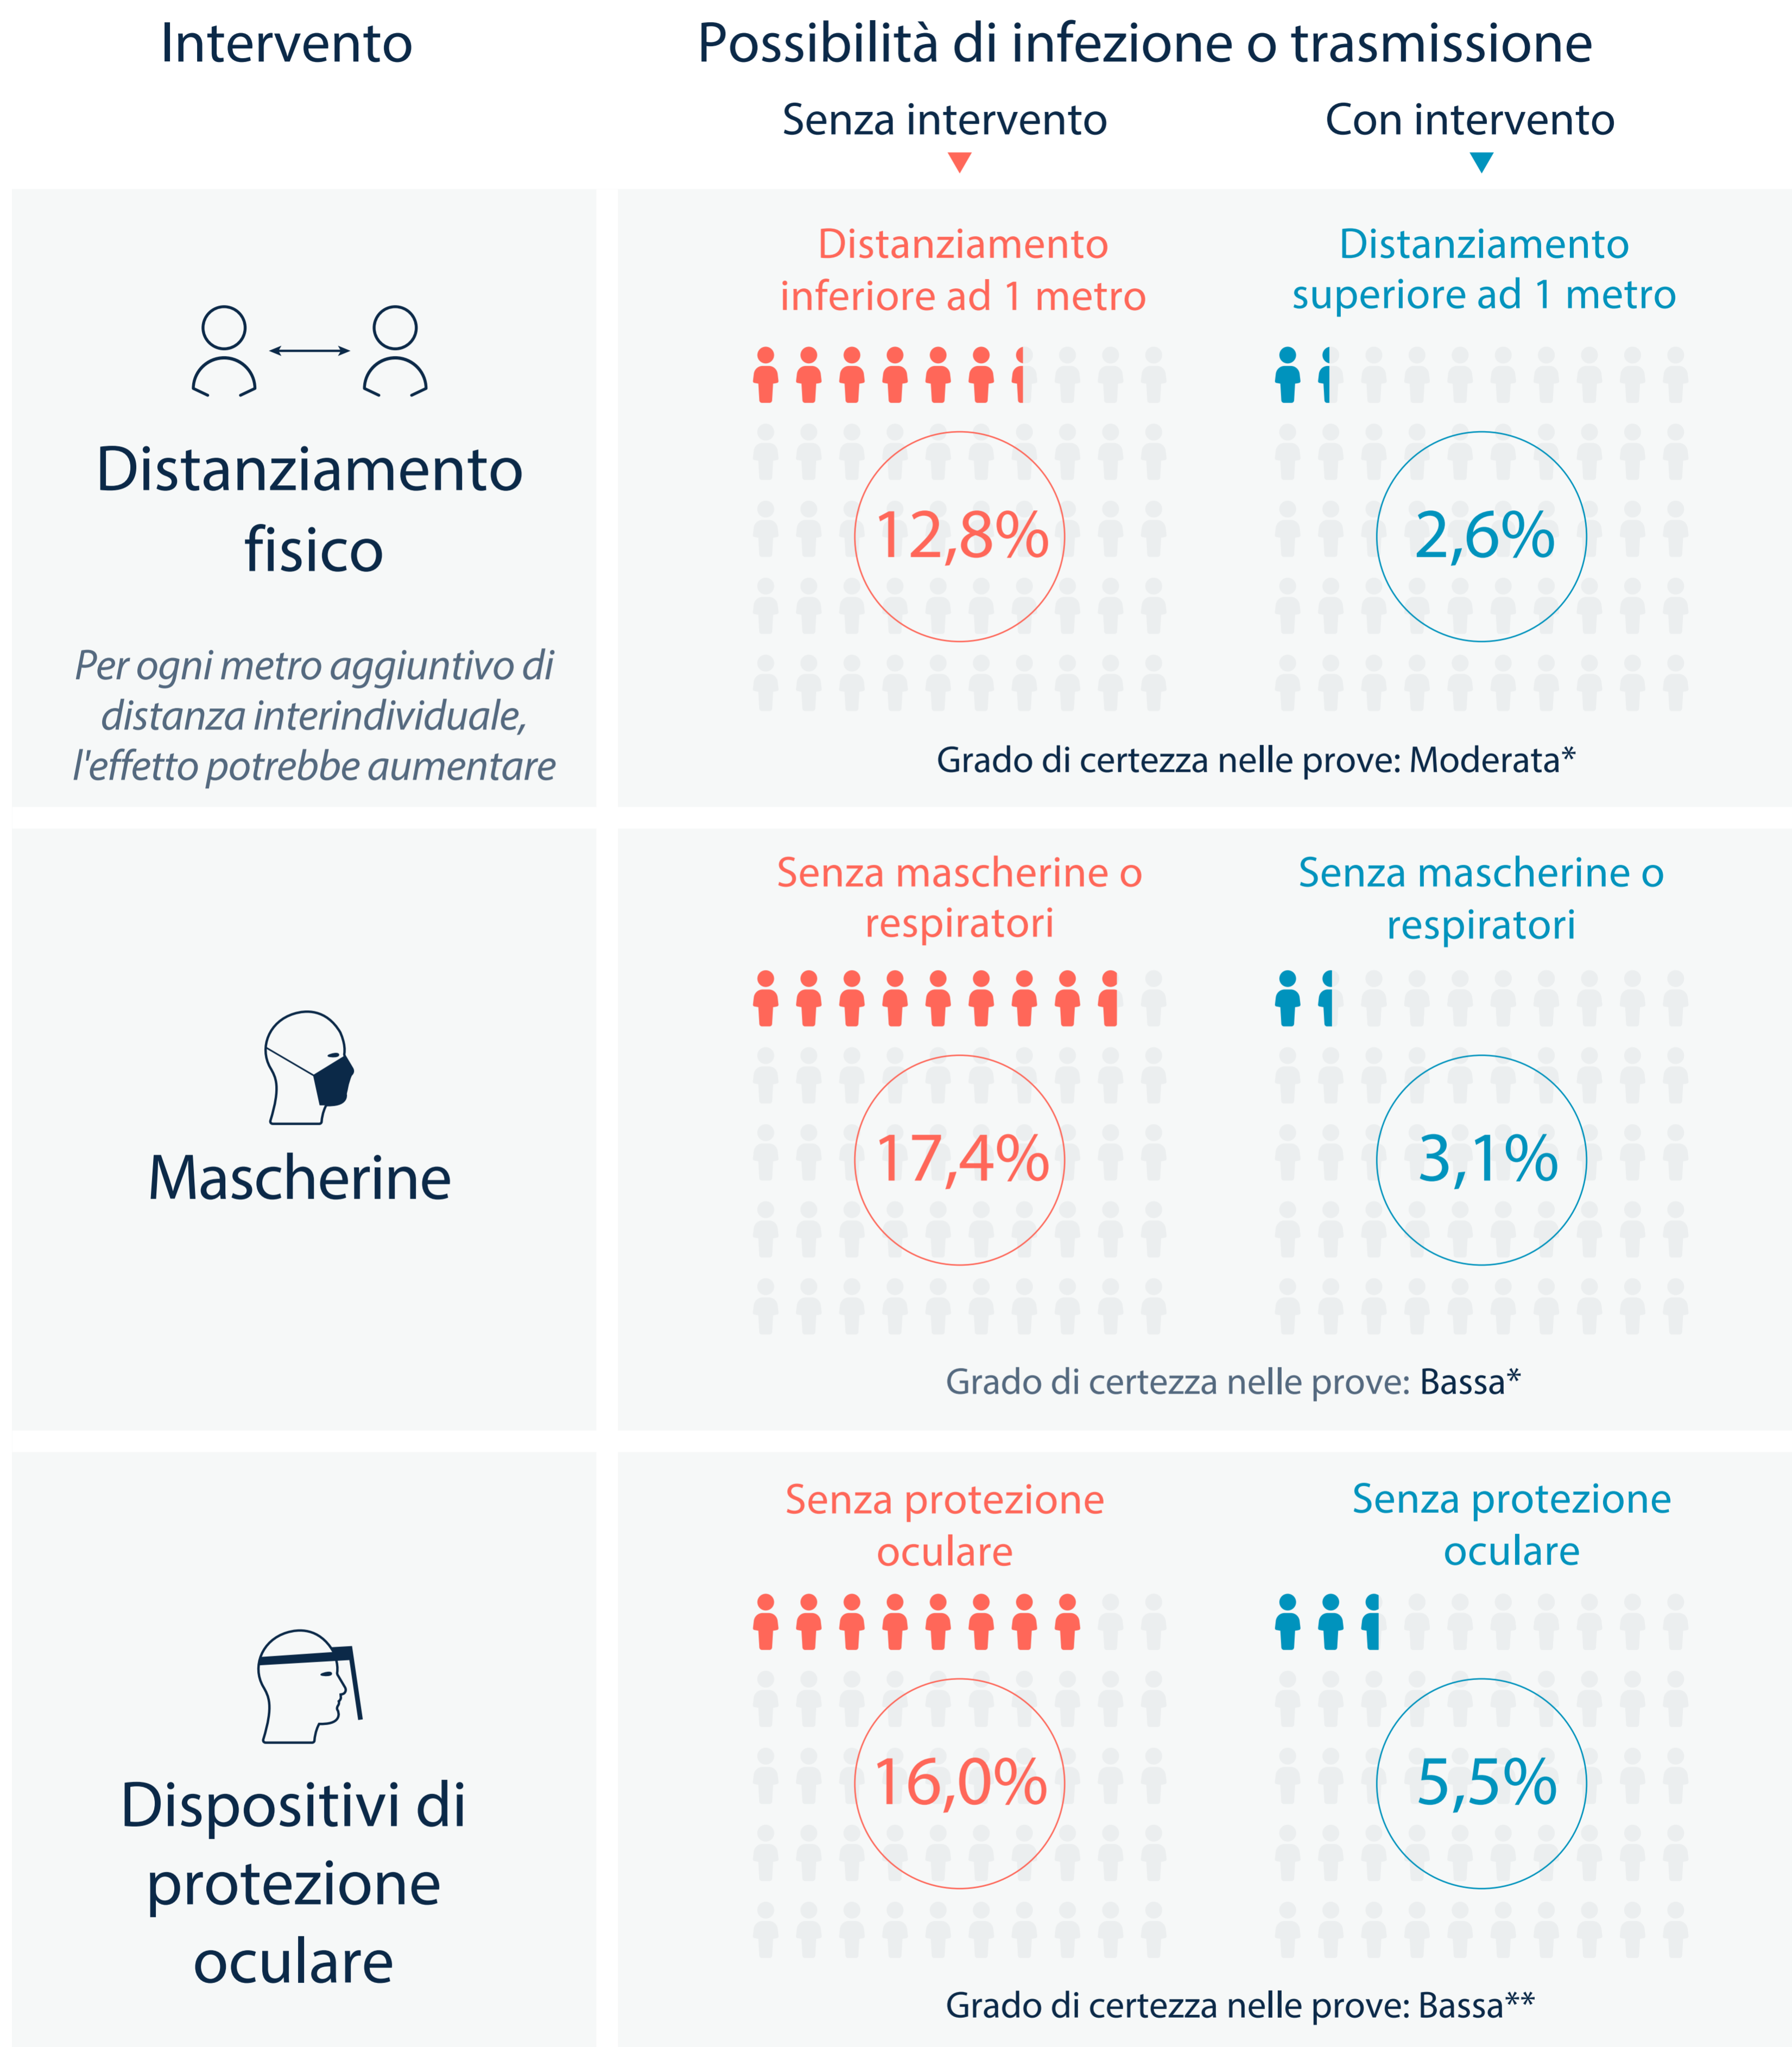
Intervento

Possibilità di infezione o trasmissione

Senza intervento

Con intervento

Distanziamento fisico

Per ogni metro aggiuntivo di distanza interindividuale, l'effetto potrebbe aumentare

Distanziamento inferiore ad 1 metro

12,8%

Distanziamento superiore ad 1 metro

2,6%

Grado di certezza nelle prove: Moderata*

Mascherine

Senza mascherine o respiratori

17,4%

Senza mascherine o respiratori

3,1%

Grado di certezza nelle prove: Bassa*

Dispositivi di protezione oculare

Senza protezione oculare

16,0%

Senza protezione oculare

5,5%

Grado di certezza nelle prove: Bassa**